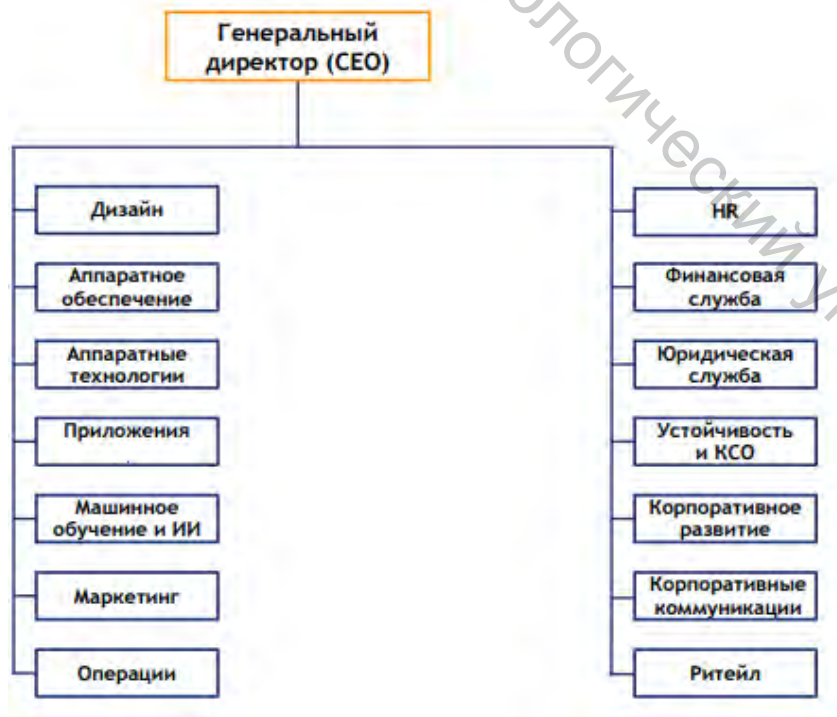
Генеральный директор (CEO)

Дизайн

Аппаратное обеспечение

Аппаратные технологии

Приложения

Машинное обучение и ИИ

Маркетинг

Операции

HR

Финансовая служба

Юридическая служба

Устойчивость и КСО

Корпоративное развитие

Корпоративные коммуникации

Ритейл

ологический у